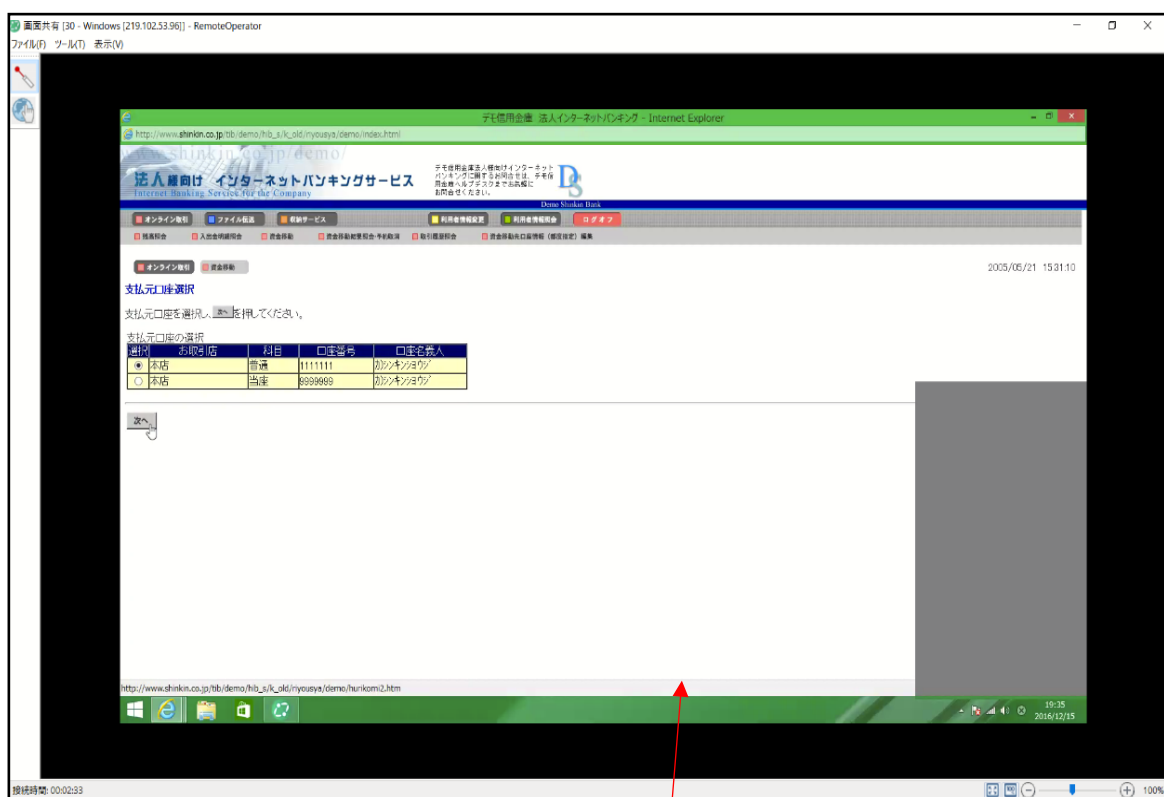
画面共有 [30 - Windows [219.102.53.96]] - RemoteOperator
ファイル(F) ツール(T) 表示(V)

デモ信用金庫 法人インターネットバンキング - Internet Explorer
http://www.shinkin.co.jp/tib/demo/hib_s/k_old/riyousya/demo/index.html

www.shinkin.co.jp/demo/
法人顧客向け インターネットバンキングサービス
Internet Banking Service for the Company
デモ信用金庫法人様向けインターネットバンキングに関するお問合せは、デモ信用金庫ヘルプデスクまでお気軽にお問合せください。
Demo Shinkin Bank

オンライン取引 ファイル伝送 収納サービス 利用者情報変更 利用者情報照会 ログオフ
残高照会 入出金明細照会 資金移動 資金移動結果照会・予約取消 取引履歴照会 資金移動先口座情報（都度指定）編集

オンライン取引 資金移動
2005/05/21 15:31:10

支払元口座選択

支払元口座を選択し、次へを押してください。

支払元口座の選択

| 選択 | お取引店 | 科目 | 口座番号 | 口座名義人 |
|---|---|---|---|---|
| ◉ | 本店 | 普通 | 1111111 | カ)シンキンショウジ |
| ○ | 本店 | 当座 | 9999999 | カ)シンキンショウジ |

次へ

http://www.shinkin.co.jp/tib/demo/hib_s/k_old/riyousya/demo/hurikomi2.htm

19:35
2016/12/15

接続時間: 00:02:33
100%